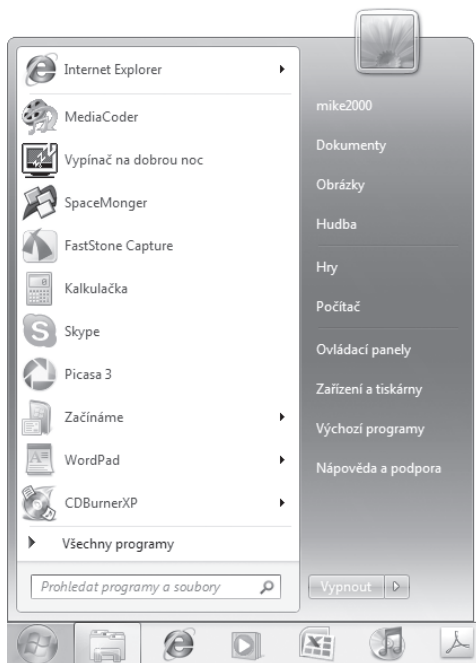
Internet Explorer
MediaCoder
Vypínač na dobrou noc
SpaceMonger
FastStone Capture
Kalkulačka
Skype
Picasa 3
Začínáme
WordPad
CDBurnerXP
Všechny programy
Prohledat programy a soubory

mike2000
Dokumenty
Obrázky
Hudba
Hry
Počítač
Ovládací panely
Zařízení a tiskárny
Výchozí programy
Nápověda a podpora
Vypnout